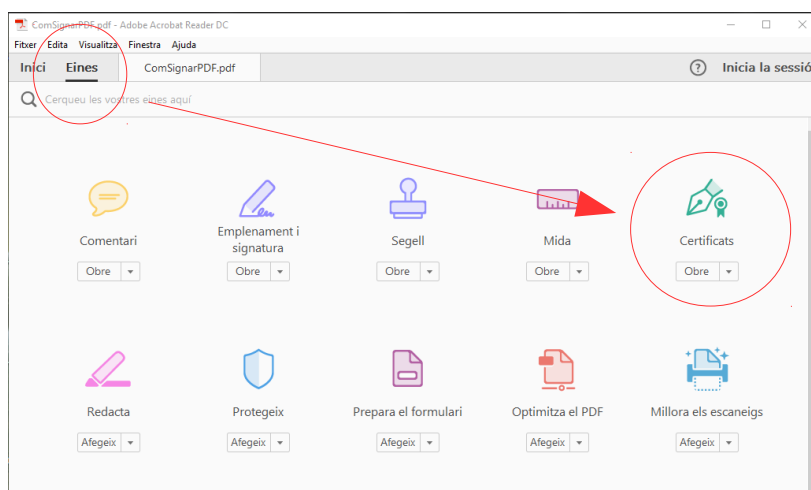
ComSignarPDF.pdf - Adobe Acrobat Reader DC

Fitxer Edita Visualitza Finestra Ajuda

Inici Eines ComSignarPDF.pdf

? Inicia la sessió

Cerqueu les vostres eines aquí

Comentari
Obre

Emplenament i signatura
Obre

Segell
Obre

Mida
Obre

Certificats
Obre

Redacta
Afegeix

Protegeix
Afegeix

Prepara el formulari
Afegeix

Optimitza el PDF
Afegeix

Millora els escaneigs
Afegeix